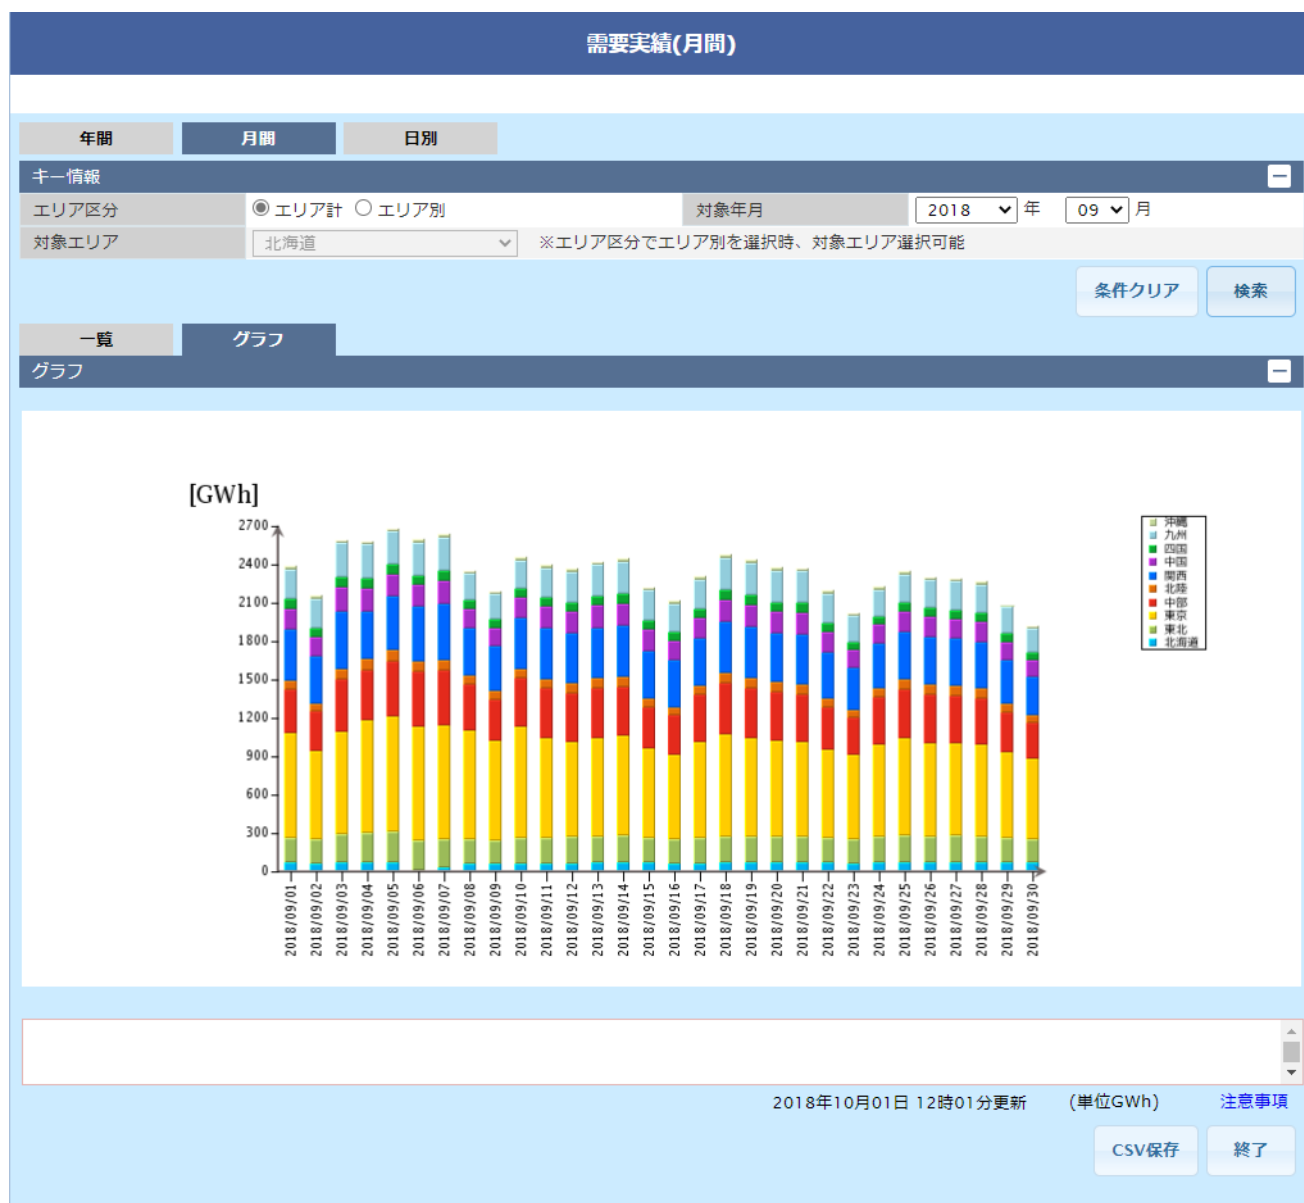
需要実績(月間)

年間 月間 日別

キー情報

| エリア区分 | ◉ エリア計 ○ エリア別 | 対象年月 | 2018 年 09 月 |
|---|---|---|---|
| 対象エリア | 北海道 | ※エリア区分でエリア別を選択時、対象エリア選択可能 | |

条件クリア 検索

一覧 グラフ

グラフ

[GWh]

2700
2400
2100
1800
1500
1200
900
600
300
0

沖縄
九州
四国
中国
関西
北陸
中部
東京
東北
北海道

2018/09/01
2018/09/02
2018/09/03
2018/09/04
2018/09/05
2018/09/06
2018/09/07
2018/09/08
2018/09/09
2018/09/10
2018/09/11
2018/09/12
2018/09/13
2018/09/14
2018/09/15
2018/09/16
2018/09/17
2018/09/18
2018/09/19
2018/09/20
2018/09/21
2018/09/22
2018/09/23
2018/09/24
2018/09/25
2018/09/26
2018/09/27
2018/09/28
2018/09/29
2018/09/30

2018年10月01日 12時01分更新 (単位GWh) 注意事項

CSV保存 終了